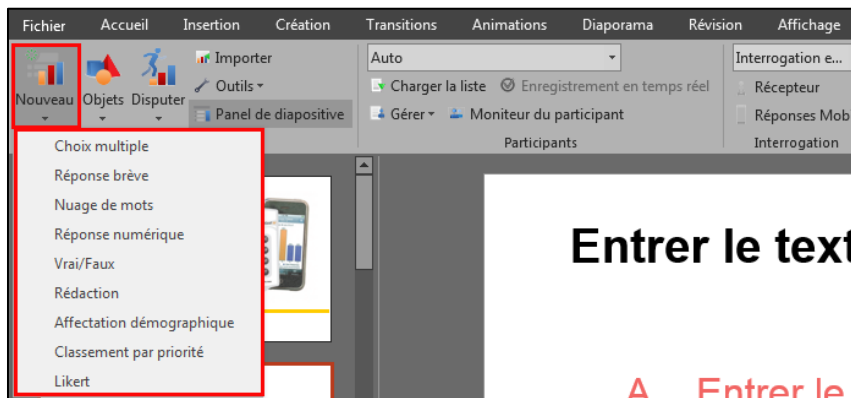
Fichier Accueil Insertion Création Transitions Animations Diaporama Révision Affichage

Nouveau Objets Disputer Importer Outils Panel de diapositive

Auto
Charger la liste Enregistrement en temps réel
Gérer Moniteur du participant
Participants

Interrogation e...
Récepteur
Réponses Mob
Interrogation

Choix multiple
Réponse brève
Nuage de mots
Réponse numérique
Vrai/Faux
Rédaction
Affectation démographique
Classement par priorité
Likert

Entrer le text

A. Entrer le